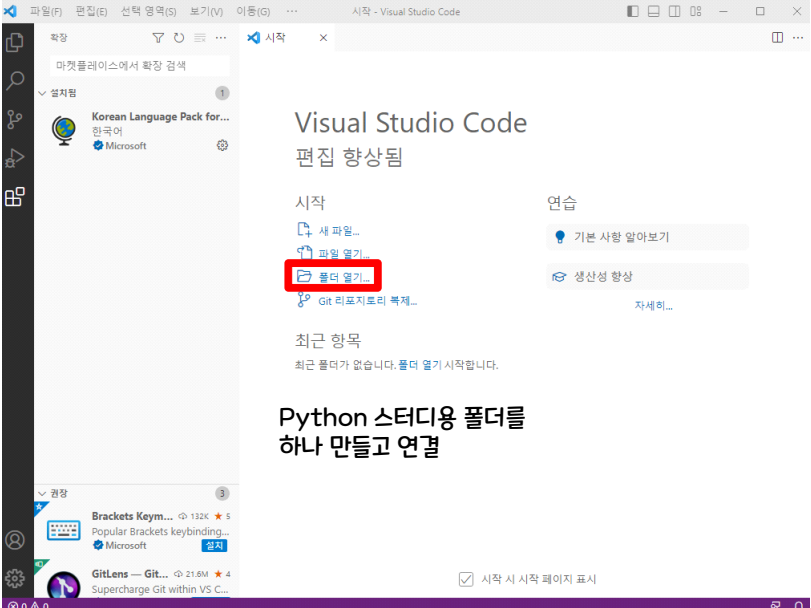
파일(F) 편집(E) 선택 영역(S) 보기(V) 이동(G) ··· 시작 - Visual Studio Code

확장

마켓플레이스에서 확장 검색

설치됨 1

Korean Language Pack for...
한국어
Microsoft

권장 3

Brackets Keym... 132K ★ 5
Popular Brackets keybinding...
Microsoft 설치

GitLens — Git... 21.8M ★ 4
Supercharge Git within VS C...

시작 ×

Visual Studio Code
편집 향상됨

시작

새 파일...
파일 열기...
폴더 열기...
Git 리포지토리 복제...

최근 항목

최근 폴더가 없습니다. 폴더 열기 시작합니다.

연습

기본 사항 알아보기

생산성 향상

자세히...

Python 스터디용 폴더를 하나 만들고 연결

시작 시 시작 페이지 표시

⊗ 0 ⚠ 0